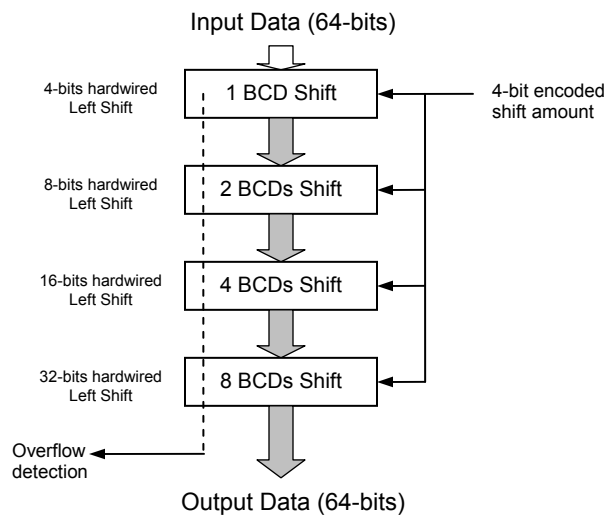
Input Data (64-bits)

4-bits hardwired Left Shift

1 BCD Shift

4-bit encoded shift amount

8-bits hardwired Left Shift

2 BCDs Shift

16-bits hardwired Left Shift

4 BCDs Shift

32-bits hardwired Left Shift

8 BCDs Shift

Overflow detection

Output Data (64-bits)